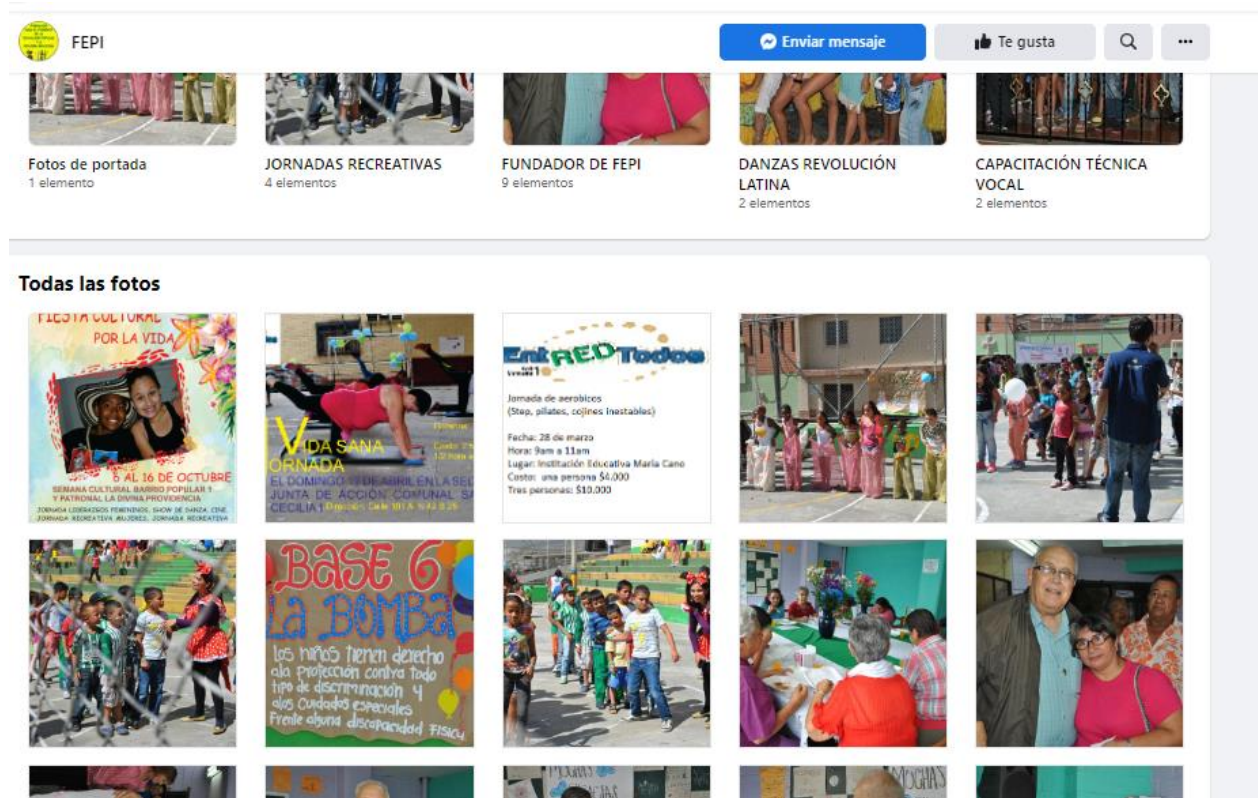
FEPI

Enviar mensaje

Te gusta

Fotos de portada
1 elemento

JORNADAS RECREATIVAS
4 elementos

FUNDADOR DE FEPI
9 elementos

DANZAS REVOLUCIÓN LATINA
2 elementos

CAPACITACIÓN TÉCNICA VOCAL
2 elementos

Todas las fotos

FIESTA CULTURAL POR LA VIDA
6 AL 16 DE OCTUBRE
SEMANA CULTURAL BARRIO POPULAR 1 Y PATRONAL LA DIVINA PROVIDENCIA
JORNADA LIDERAZGOS FEMENINOS, SHOW DE DANZA, CINE, JORNADA RECREATIVA MUJERES, JORNADA RECREATIVA

VIDA SANA
JORNADA
EL DOMINGO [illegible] DE ABRIL EN LA SEDE JUNTA DE ACCIÓN COMUNAL SANTA CECILIA 1 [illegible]

EntRED Todos
Jornada de aerobicos
(Step, pilates, cojines inestables)
Fecha: 28 de marzo
Hora: 9am a 11am
Lugar: Institución Educativa María Cano
Costo: una persona $4.000
Tres personas: $10.000

BASE 6
La BOMBA
los niños tienen derecho a la protección contra todo tipo de discriminación y a los Cuidados especiales frente alguna discapacidad Física